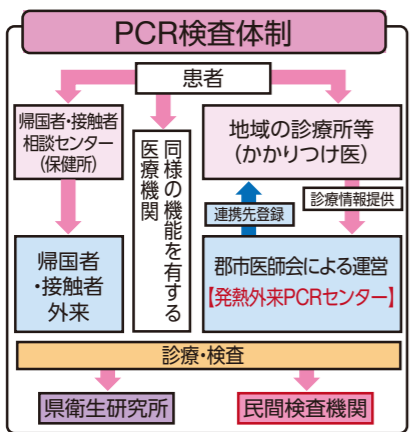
PCR検査体制

患者

帰国者・接触者相談センター（保健所）

同様の機能を有する医療機関

地域の診療所等（かかりつけ医）

連携先登録

診療情報提供

帰国者・接触者外来

郡市医師会による運営
【発熱外来PCRセンター】

診療・検査

県衛生研究所

民間検査機関